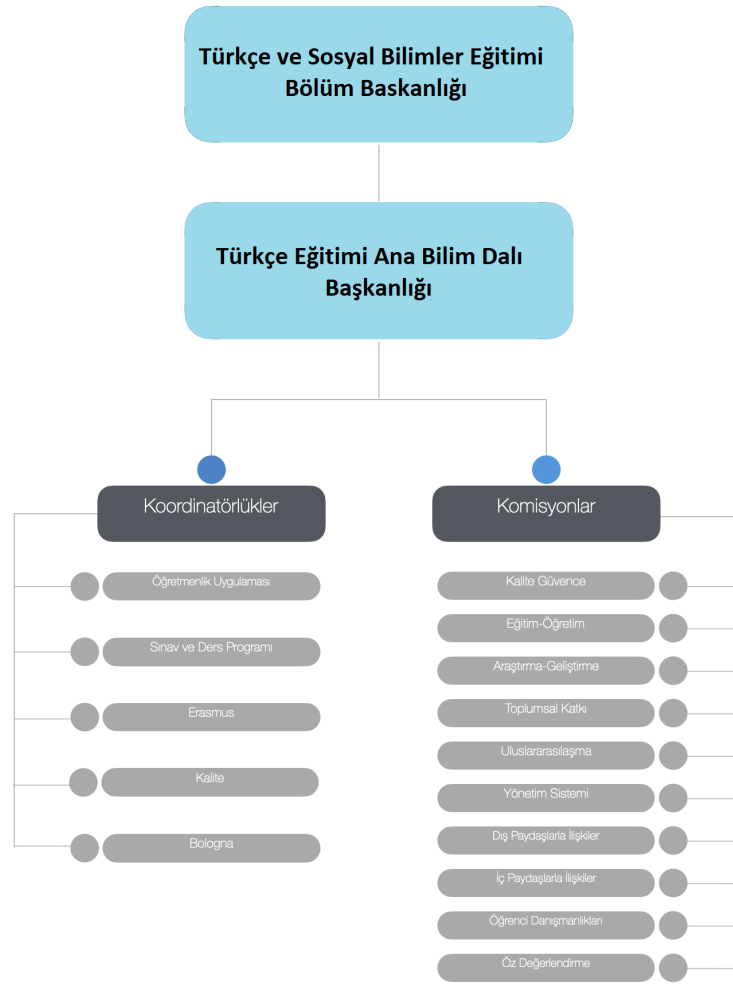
Türkçe ve Sosyal Bilimler Eğitimi Bölüm Baskanlığı

Türkçe Eğitimi Ana Bilim Dalı Başkanlığı

Koordinatörlükler

Öğretmenlik Uygulaması

Sınav ve Ders Programı

Erasmus

Kalite

Bologna

Komisyonlar

Kalite Güvence

Eğitim-Öğretim

Araştırma-Geliştirme

Toplumsal Katkı

Uluslararasılaşma

Yönetim Sistemi

Dış Paydaşlarla İlişkiler

İç Paydaşlarla İlişkiler

Öğrenci Danışmanlıkları

Öz Değerlendirme